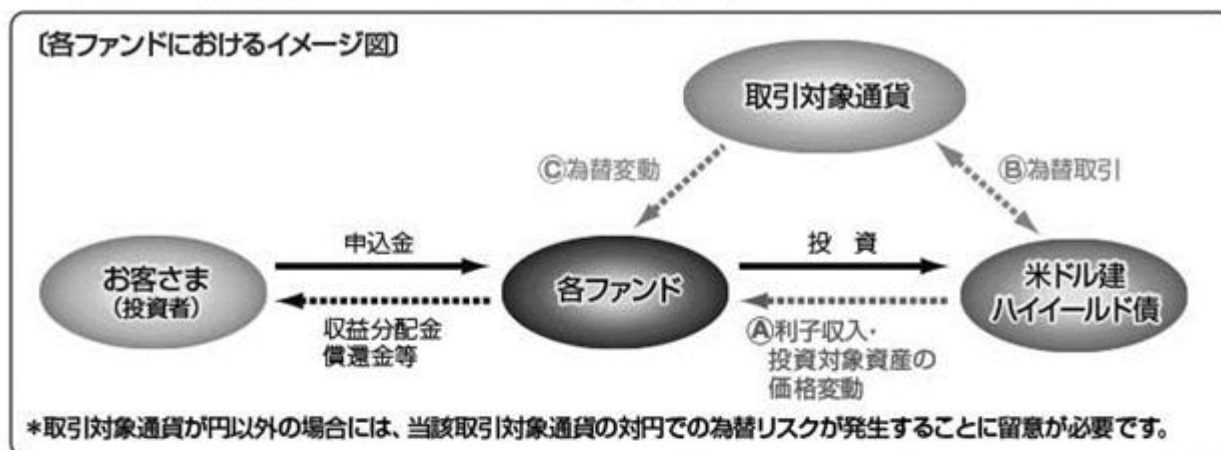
〔各ファンドにおけるイメージ図〕

取引対象通貨

Ⓒ為替変動

Ⓑ為替取引

申込金

投資

お客さま
（投資者）

各ファンド

米ドル建
ハイイールド債

収益分配金
償還金等

Ⓐ利子収入・
投資対象資産の
価格変動

＊取引対象通貨が円以外の場合には、当該取引対象通貨の対円での為替リスクが発生することに留意が必要です。